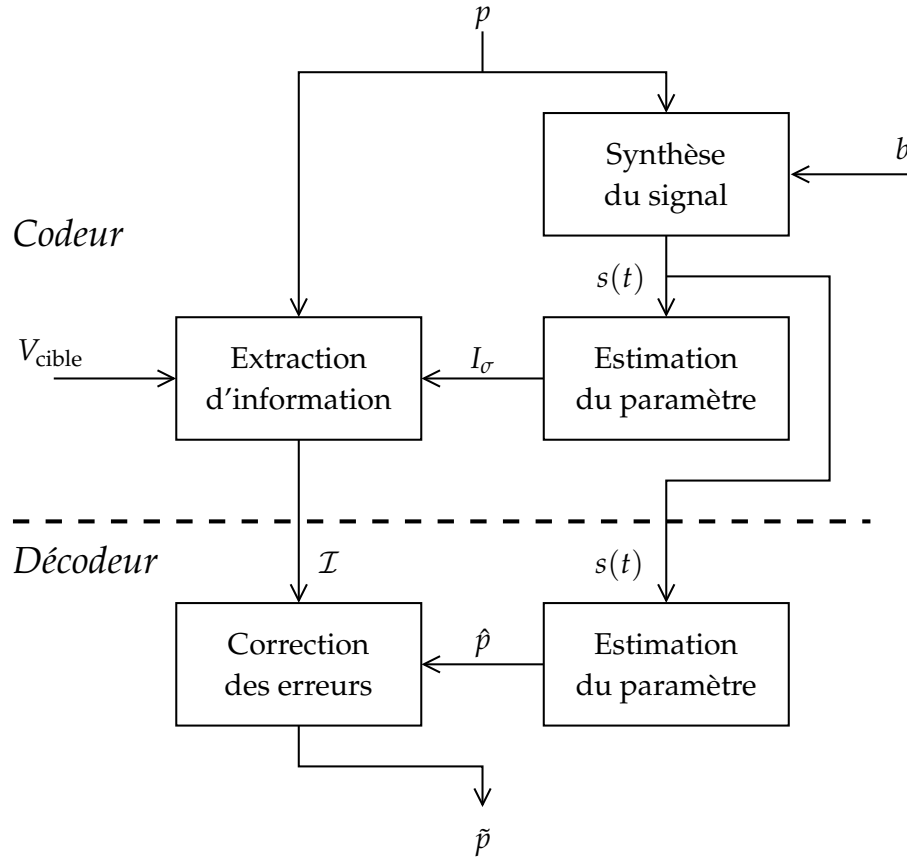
$p$

Synthèse du signal

$b$

*Codeur*

$s(t)$

$V_{\text{cible}}$

Extraction d'information

$I_\sigma$

Estimation du paramètre

*Décodeur*

$\mathcal{I}$

$s(t)$

Correction des erreurs

$\hat{p}$

Estimation du paramètre

$\tilde{p}$